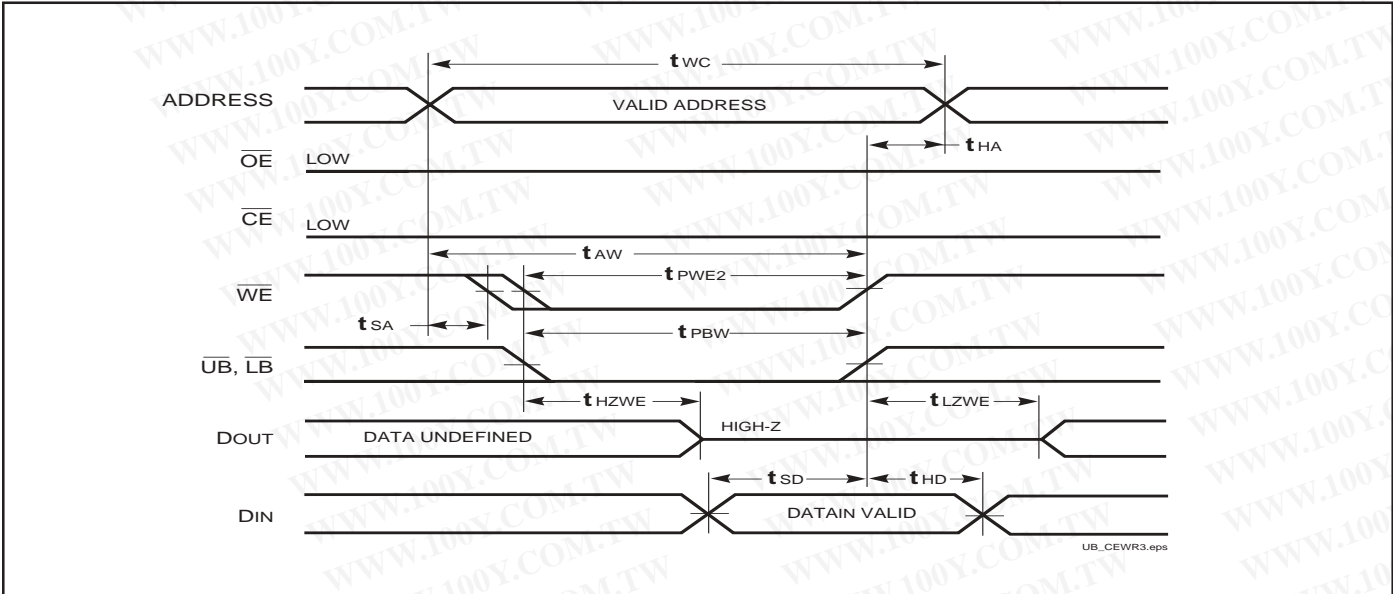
$t_{WC}$

ADDRESS

VALID ADDRESS

$t_{HA}$

$\overline{OE}$ LOW

$\overline{CE}$ LOW

$t_{AW}$

$t_{PWE2}$

$\overline{WE}$

$t_{SA}$

$t_{PBW}$

$\overline{UB}$, $\overline{LB}$

$t_{HZWE}$

$t_{LZWE}$

DOUT DATA UNDEFINED

HIGH-Z

$t_{SD}$

$t_{HD}$

DIN

DATAIN VALID

UB_CEWR3.eps

WWW.100Y.COM.TW